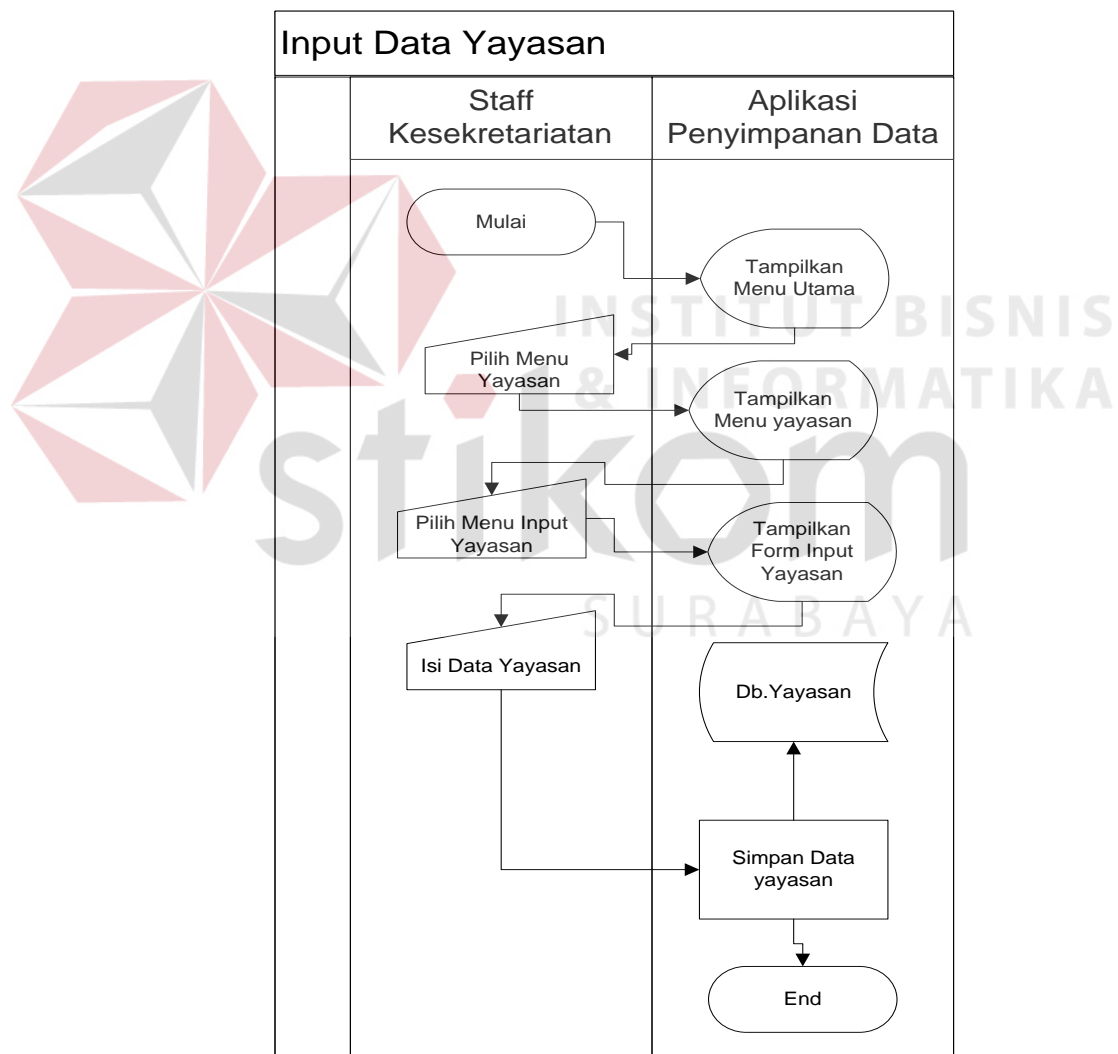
Input Data Yayasan

Staff Kesekretariatan

Aplikasi Penyimpanan Data

Mulai

Tampilkan Menu Utama

Pilih Menu Yayasan

Tampilkan Menu yayasan

Pilih Menu Input Yayasan

Tampilkan Form Input Yayasan

Isi Data Yayasan

Db.Yayasan

Simpan Data yayasan

End

INSTITUT BISNIS & INFORMATIKA

stikom

SURABAYA